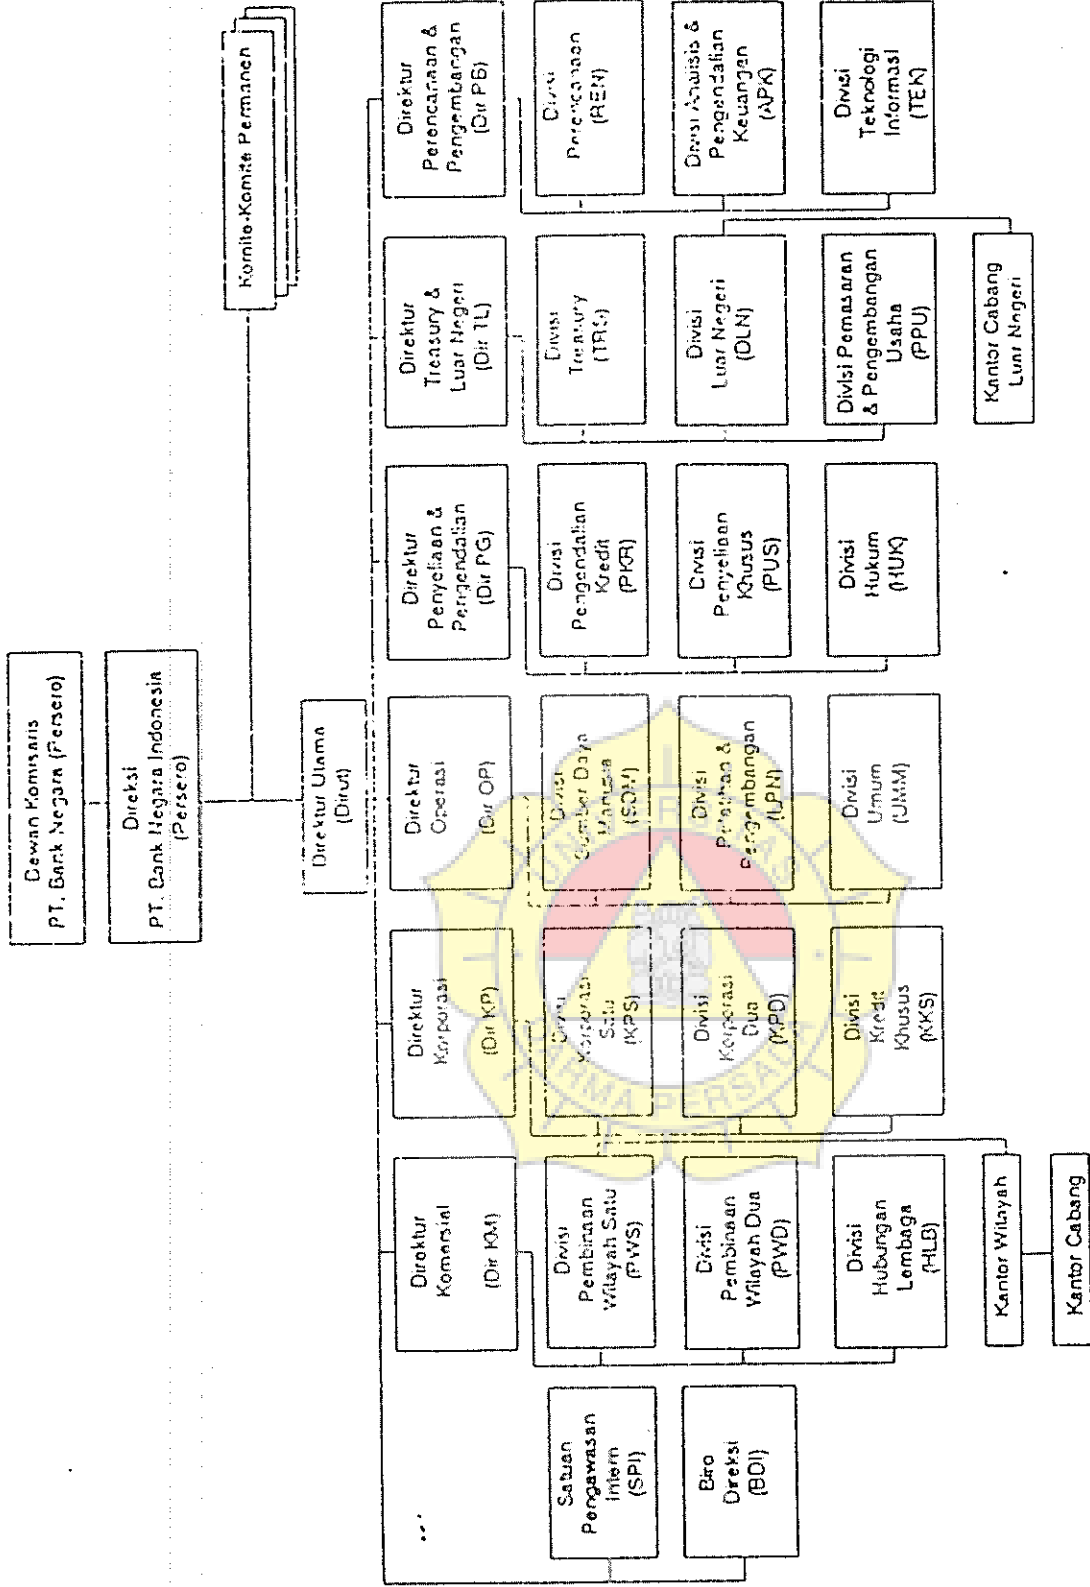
Dewan Komisaris PT. Bank Negara (Persero)

Direksi PT. Bank Negara Indonesia (Persero)

Komite-Komite Permanen

Direktur Utama (Dirut)

Satuan Pengawasan Intern (SPI)

Biro Direksi (BDI)

Direktur Komersial (Dir KM)

Divisi Pembinaan Wilayah Satu (PWS)

Divisi Pembinaan Wilayah Dua (PWD)

Divisi Hubungan Lembaga (HLB)

Kantor Wilayah

Kantor Cabang

Direktur Korporasi (Dir KP)

Divisi Korporasi Satu (KPS)

Divisi Korporasi Dua (KPD)

Divisi Kredit Khusus (KKS)

Direktur Operasi (Dir OP)

Divisi Sumber Daya Manusia (SDM)

Divisi Pelatihan & Pengembangan (LPN)

Divisi Umum (UMM)

Direktur Penyeliaan & Pengendalian (Dir PG)

Divisi Pengendalian Kredit (PKR)

Divisi Penyeliaan Khusus (PUS)

Divisi Hukum (HUK)

Direktur Treasury & Luar Negeri (Dir TL)

Divisi Treasury (TRS)

Divisi Luar Negeri (DLN)

Divisi Pemasaran & Pengembangan Usaha (PPU)

Kantor Cabang Luar Negeri

Direktur Perencanaan & Pengembangan (Dir PB)

Divisi Perencanaan (REN)

Divisi Analisis & Pengendalian Keuangan (APK)

Divisi Teknologi Informasi (TEK)